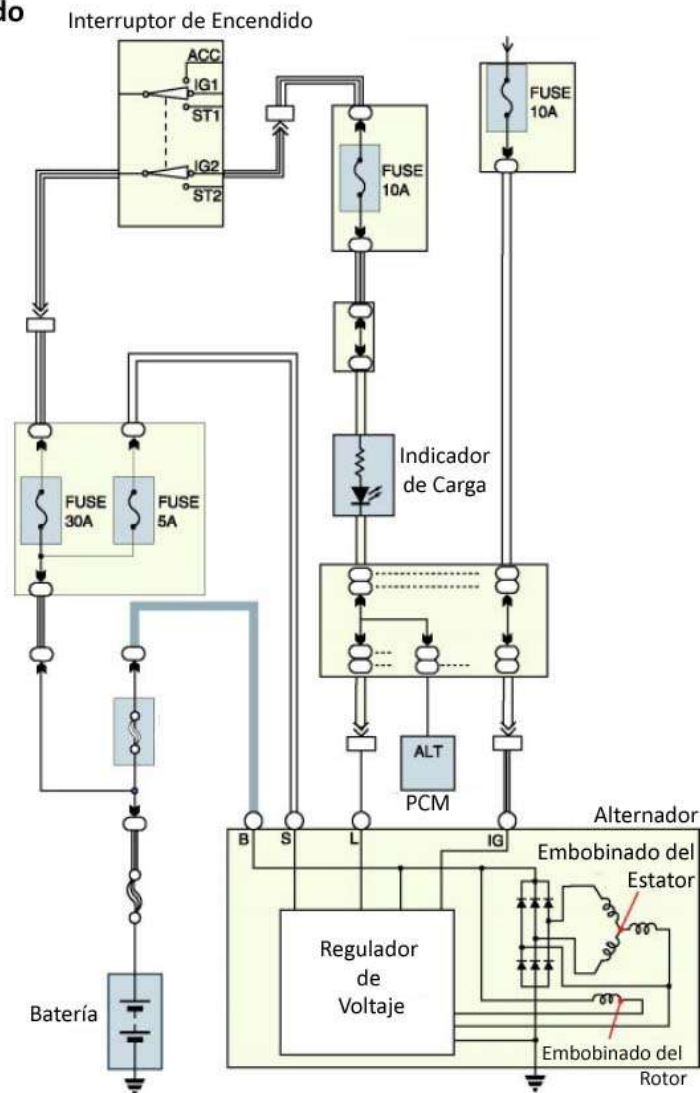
do

Interruptor de Encendido

ACC
IG1
ST1
IG2
ST2

FUSE 10A

FUSE 10A

FUSE 30A

FUSE 5A

Indicador de Carga

ALT

PCM

Alternador

B
S
L
IG

Embobinado del Estator

Regulador de Voltaje

Batería

Embobinado del Rotor